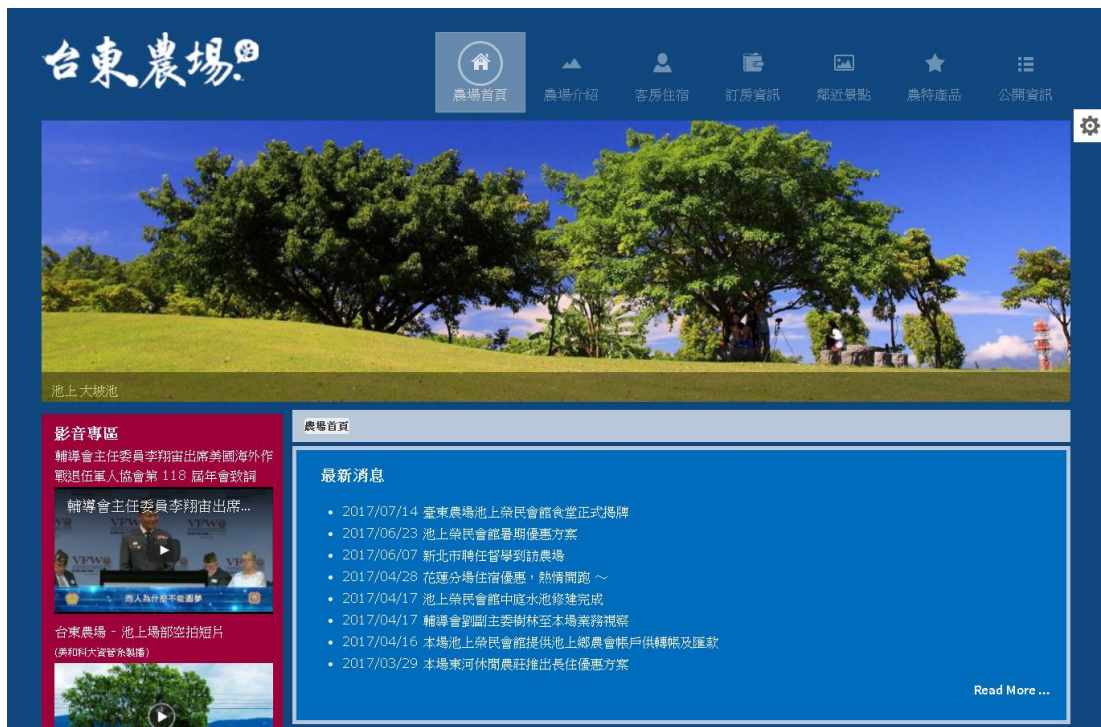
台東農場

農場首頁 農場介紹 客房住宿 訂房資訊 鄰近景點 農特產品 公開資訊

池上大坡池

影音專區

輔導會主任委員李翔宙出席美國海外作戰退伍軍人協會第 118 屆年會致詞

輔導會主任委員李翔宙出席...

VFW

西人為什麼不能圓夢

台東農場 - 池上場部空拍短片

(美和科大資管系製播)

農場首頁

最新消息

- 2017/07/14 臺東農場池上榮民會館食堂正式揭牌
- 2017/06/23 池上榮民會館暑期優惠方案
- 2017/06/07 新北市聘任督學到訪農場
- 2017/04/28 花蓮分場住宿優惠，熱情開跑 ～
- 2017/04/17 池上榮民會館中庭水池修建完成
- 2017/04/17 輔導會劉副主委樹林至本場業務視察
- 2017/04/16 本場池上榮民會館提供池上鄉農會帳戶供轉帳及匯款
- 2017/03/29 本場東河休閒農莊推出長住優惠方案

Read More ...